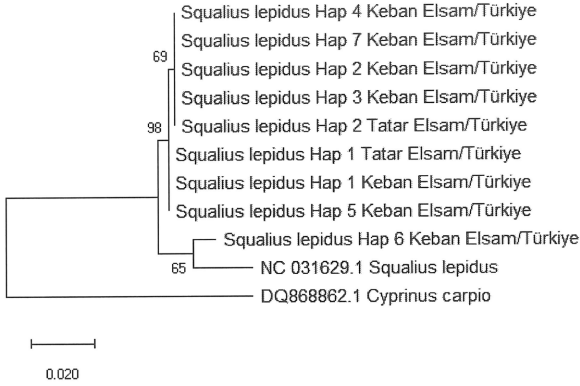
Squalius lepidus Hap 4 Keban Elsam/Türkiye
69
Squalius lepidus Hap 7 Keban Elsam/Türkiye
Squalius lepidus Hap 2 Keban Elsam/Türkiye
Squalius lepidus Hap 3 Keban Elsam/Türkiye
98
Squalius lepidus Hap 2 Tatar Elsam/Türkiye
Squalius lepidus Hap 1 Tatar Elsam/Türkiye
Squalius lepidus Hap 1 Keban Elsam/Türkiye
Squalius lepidus Hap 5 Keban Elsam/Türkiye
Squalius lepidus Hap 6 Keban Elsam/Türkiye
65
NC 031629.1 Squalius lepidus
DQ868862.1 Cyprinus carpio
0.020